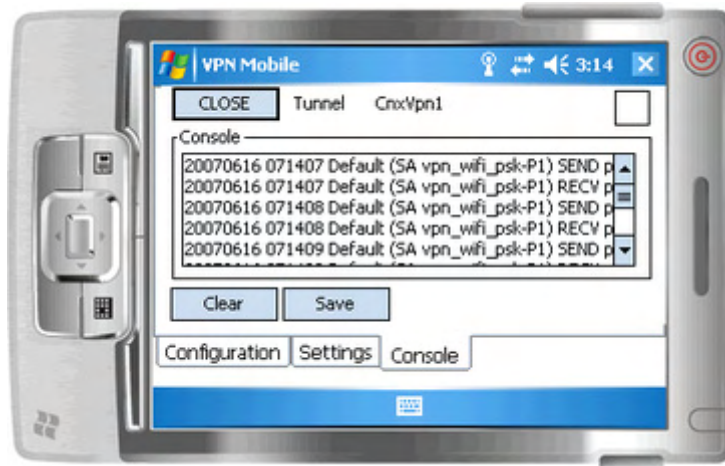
VPN Mobile 3:14

CLOSE Tunnel CnxVpn1

Console

20070616 071407 Default (SA vpn_wifi_psk-P1) SEND p
20070616 071407 Default (SA vpn_wifi_psk-P1) RECV p
20070616 071408 Default (SA vpn_wifi_psk-P1) SEND p
20070616 071408 Default (SA vpn_wifi_psk-P1) RECV p
20070616 071409 Default (SA vpn_wifi_psk-P1) SEND p
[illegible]

Clear Save

Configuration Settings Console